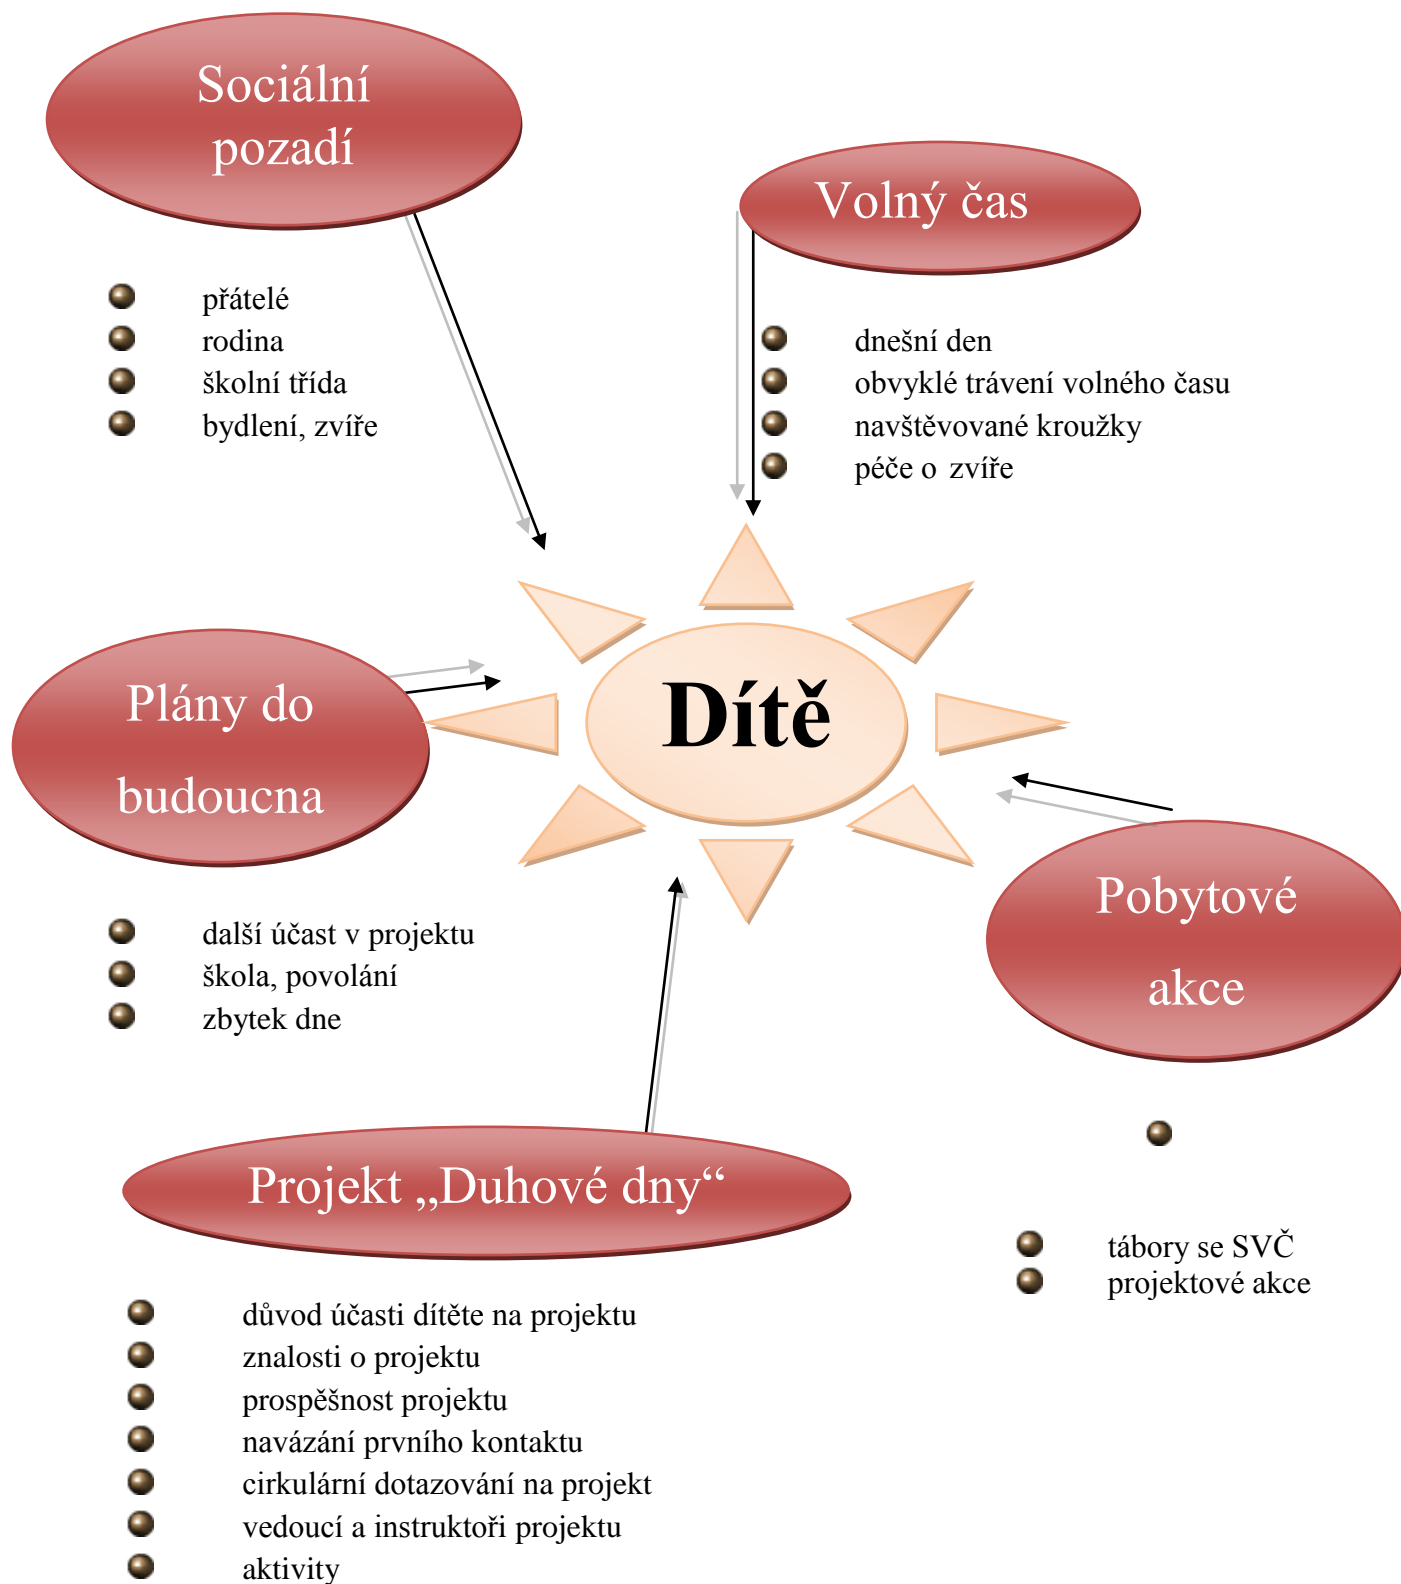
Sociální pozadí

- přátelé
- rodina
- školní třída
- bydlení, zvíře

Volný čas

- dnešní den
- obvyklé trávení volného času
- navštěvované kroužky
- péče o zvíře

Dítě

Plány do budoucna

- další účast v projektu
- škola, povolání
- zbytek dne

Pobytové akce

- tábory se SVČ
- projektové akce

Projekt „Duhové dny“

- důvod účasti dítěte na projektu
- znalosti o projektu
- prospěšnost projektu
- navázání prvního kontaktu
- cirkulární dotazování na projekt
- vedoucí a instruktoři projektu
- aktivity